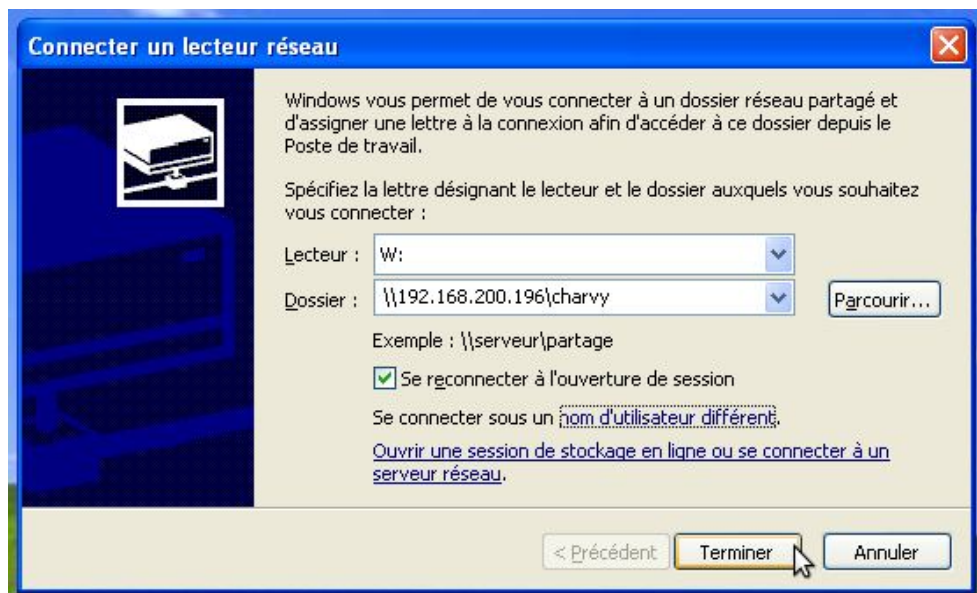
Connecter un lecteur réseau

Windows vous permet de vous connecter à un dossier réseau partagé et d'assigner une lettre à la connexion afin d'accéder à ce dossier depuis le Poste de travail.

Spécifiez la lettre désignant le lecteur et le dossier auxquels vous souhaitez vous connecter :

Lecteur : W:

Dossier : \\192.168.200.196\charvy

Parcourir...

Exemple : \\serveur\partage

Se reconnecter à l'ouverture de session

Se connecter sous un nom d'utilisateur différent.

Ouvrir une session de stockage en ligne ou se connecter à un serveur réseau.

< Précédent

Terminer

Annuler